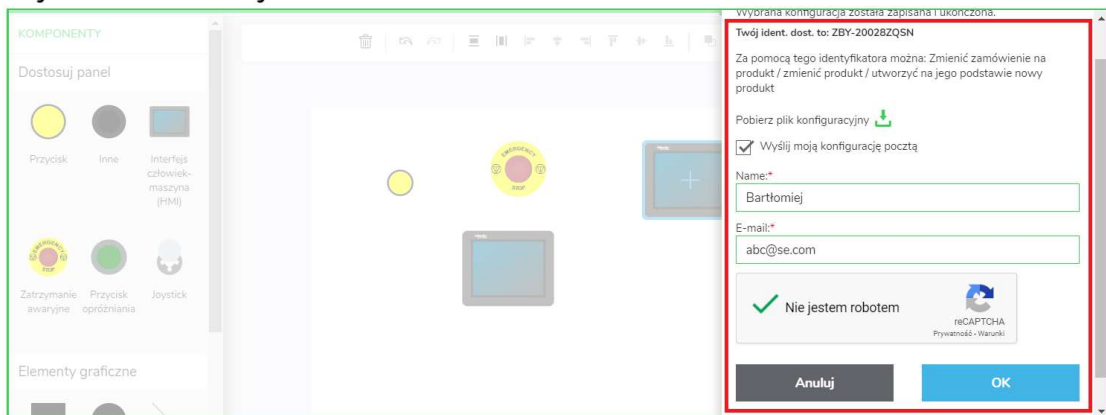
KOMPONENTY

Dostosuj panel

Przycisk

Inne

Interfejs człowiek-maszyna (HMI)

EMERGENCY STOP

Zatrzymanie awaryjne

Przycisk opróżniania

Joystick

Elementy graficzne

EMERGENCY STOP

Wybrana konfiguracja została zapisana i ukończona.

Twój ident. dost. to: ZBY-20028ZQSN

Za pomocą tego identyfikatora można: Zmienić zamówienie na produkt / zmienić produkt / utworzyć na jego podstawie nowy produkt

Pobierz plik konfiguracyjny

Wyślij moją konfigurację pocztą

Name:*

Bartłomiej

E-mail:*

abc@se.com

Nie jestem robotem

reCAPTCHA
Prywatność - Warunki

Anuluj

OK